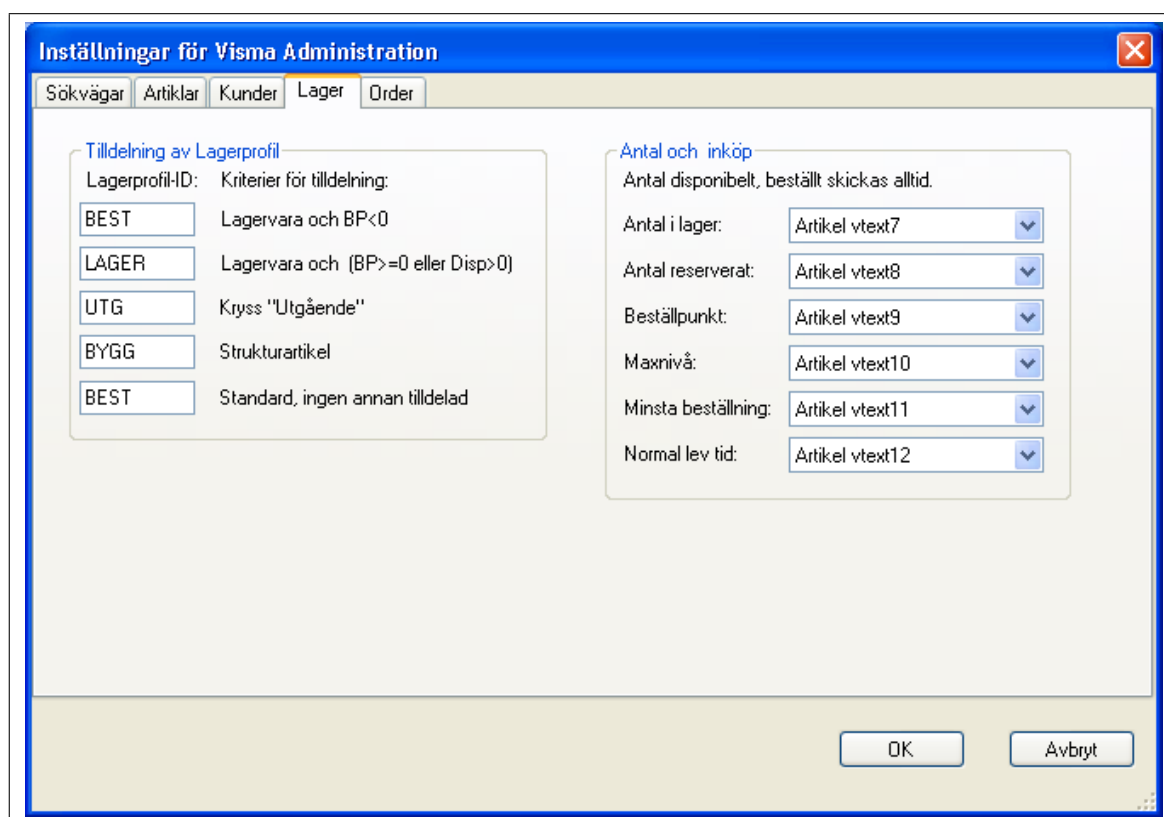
Inställningar för Visma Administration

Sökvägar | Artiklar | Kunder | Lager | Order

Tilldelning av Lagerprofil

Lagerprofil-ID: Kriterier för tilldelning:

BEST Lagervara och BP<0

LAGER Lagervara och (BP>=0 eller Disp>0)

UTG Kryss "Utgående"

BYGG Strukturartikel

BEST Standard, ingen annan tilldelad

Antal och inköp

Antal disponibelt, beställt skickas alltid.

Antal i lager: Artikel vtext7

Antal reserverat: Artikel vtext8

Beställpunkt: Artikel vtext9

Maxnivå: Artikel vtext10

Minsta beställning: Artikel vtext11

Normal lev tid: Artikel vtext12

OK

Avbryt